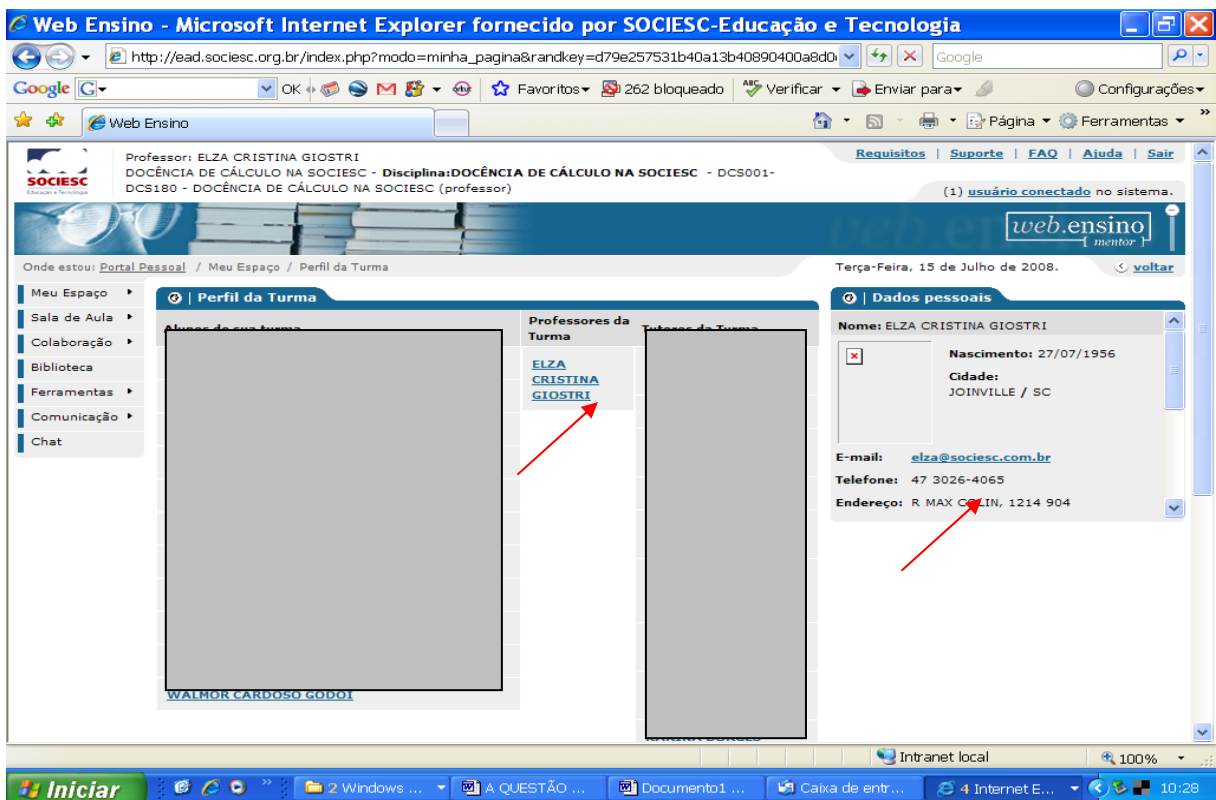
Web Ensino - Microsoft Internet Explorer fornecido por SOCIESC-Educação e Tecnologia

http://ead.sociesc.org.br/index.php?modo=minha_pagina&randkey=d79e257531b40a13b40890400a8d0

Google

Google G OK Favoritos 262 bloqueado Verificar Enviar para Configurações

Web Ensino

Página Ferramentas

SOCIESC Educação e Tecnologia

Professor: ELZA CRISTINA GIOSTRI
DOCÊNCIA DE CÁLCULO NA SOCIESC - Disciplina:DOCÊNCIA DE CÁLCULO NA SOCIESC - DCS001-DCS180 - DOCÊNCIA DE CÁLCULO NA SOCIESC (professor)

Requisitos | Suporte | FAQ | Ajuda | Sair

(1) usuário conectado no sistema.

web.ensino mentor

Onde estou: Portal Pessoal / Meu Espaço / Perfil da Turma

Terça-Feira, 15 de Julho de 2008.

voltar

Meu Espaço
Sala de Aula
Colaboração
Biblioteca
Ferramentas
Comunicação
Chat

Perfil da Turma

Alunos da sua turma

WALMOR CARDOSO GODOI

Professores da Turma

ELZA CRISTINA GIOSTRI

Tutores da Turma

Dados pessoais

Nome: ELZA CRISTINA GIOSTRI

Nascimento: 27/07/1956

Cidade: JOINVILLE / SC

E-mail: elza@sociesc.com.br

Telefone: 47 3026-4065

Endereço: R MAX COLIN, 1214 904

Intranet local

100%

Iniciar

2 Windows ...

A QUESTÃO ...

Documento1 ...

Caixa de entr...

4 Internet E...

10:28